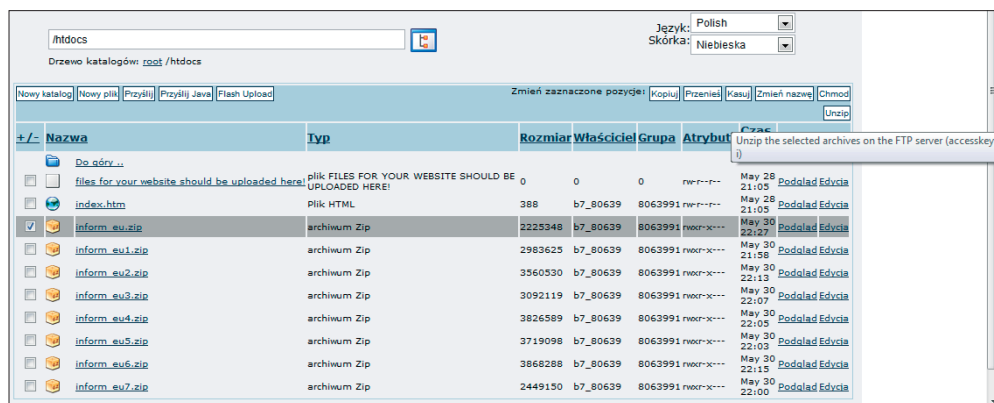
/htdocs

Drzewo katalogów: root /htdocs

Język: Polish
Skórka: Niebieska

Nowy katalog Nowy plik Prześlij Prześlij Java Flash Upload

Zmień zaznaczone pozycje: Kopiuj Przenieś Kasuj Zmień nazwę Chmod

Unzip

Unzip the selected archives on the FTP server (accesskey i)

| +/- | Nazwa | Typ | Rozmiar | Właściciel | Grupa | Atrybuty | Czas | | |
|---|---|---|---|---|---|---|---|---|---|
| | Do góry .. | | | | | | | | |
| | files for your website should be uploaded here! | plik FILES FOR YOUR WEBSITE SHOULD BE UPLOADED HERE! | 0 | 0 | 0 | rw-r--r-- | May 28 21:05 | Podgląd | Edycja |
| | index.htm | Plik HTML | 388 | b7_80639 | 8063991 | rw-r--r-- | May 28 21:05 | Podgląd | Edycja |
| ☑ | inform_eu.zip | archiwum Zip | 2225348 | b7_80639 | 8063991 | rwxr-x--- | May 30 22:27 | Podgląd | Edycja |
| | inform_eu1.zip | archiwum Zip | 2983625 | b7_80639 | 8063991 | rwxr-x--- | May 30 21:58 | Podgląd | Edycja |
| | inform_eu2.zip | archiwum Zip | 3560530 | b7_80639 | 8063991 | rwxr-x--- | May 30 22:13 | Podgląd | Edycja |
| | inform_eu3.zip | archiwum Zip | 3092119 | b7_80639 | 8063991 | rwxr-x--- | May 30 22:07 | Podgląd | Edycja |
| | inform_eu4.zip | archiwum Zip | 3826589 | b7_80639 | 8063991 | rwxr-x--- | May 30 22:05 | Podgląd | Edycja |
| | inform_eu5.zip | archiwum Zip | 3719098 | b7_80639 | 8063991 | rwxr-x--- | May 30 22:03 | Podgląd | Edycja |
| | inform_eu6.zip | archiwum Zip | 3868288 | b7_80639 | 8063991 | rwxr-x--- | May 30 22:15 | Podgląd | Edycja |
| | inform_eu7.zip | archiwum Zip | 2449150 | b7_80639 | 8063991 | rwxr-x--- | May 30 22:00 | Podgląd | Edycja |